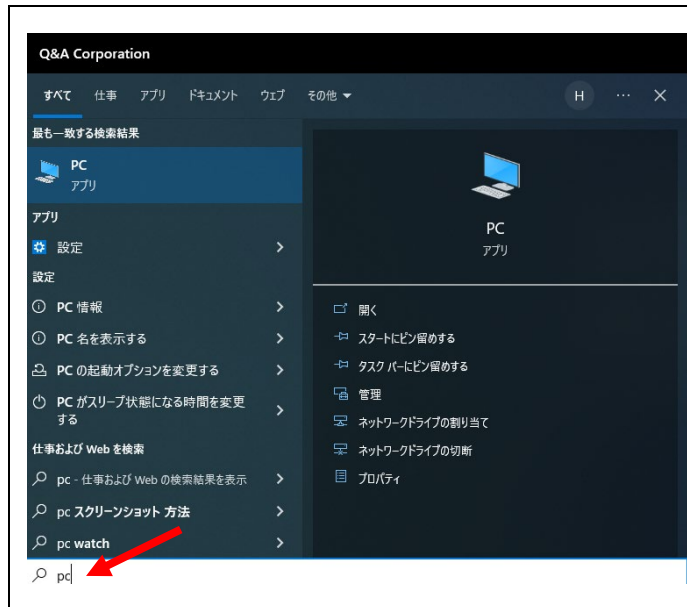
Q&A Corporation

すべて 仕事 アプリ ドキュメント ウェブ その他

H ··· ✕

最も一致する検索結果

PC
アプリ

アプリ

設定

設定

PC 情報

PC 名を表示する

PC の起動オプションを変更する

PC がスリープ状態になる時間を変更する

仕事および Web を検索

pc - 仕事および Web の検索結果を表示

pc スクリーンショット 方法

pc watch

PC
アプリ

開く

スタートにピン留めする

タスク バーにピン留めする

管理

ネットワークドライブの割り当て

ネットワークドライブの切断

プロパティ

pc